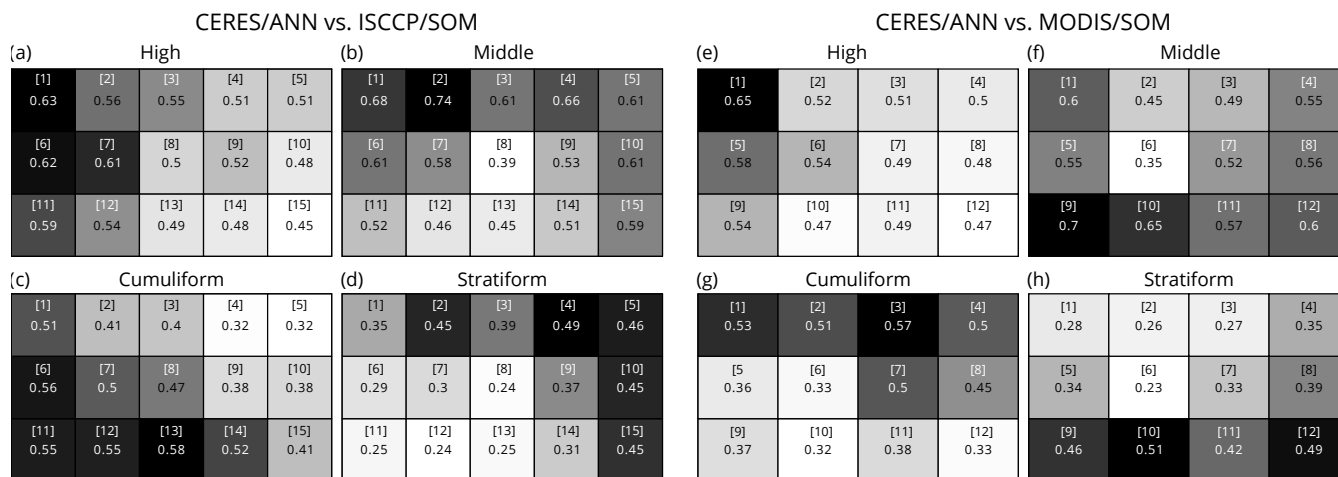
CERES/ANN vs. ISCCP/SOM

(a) High

| [1] 0.63 | [2] 0.56 | [3] 0.55 | [4] 0.51 | [5] 0.51 |
|---|---|---|---|---|
| [6] 0.62 | [7] 0.61 | [8] 0.5 | [9] 0.52 | [10] 0.48 |
| [11] 0.59 | [12] 0.54 | [13] 0.49 | [14] 0.48 | [15] 0.45 |

(b) Middle

| [1] 0.68 | [2] 0.74 | [3] 0.61 | [4] 0.66 | [5] 0.61 |
|---|---|---|---|---|
| [6] 0.61 | [7] 0.58 | [8] 0.39 | [9] 0.53 | [10] 0.61 |
| [11] 0.52 | [12] 0.46 | [13] 0.45 | [14] 0.51 | [15] 0.59 |

(c) Cumuliform

| [1] 0.51 | [2] 0.41 | [3] 0.4 | [4] 0.32 | [5] 0.32 |
|---|---|---|---|---|
| [6] 0.56 | [7] 0.5 | [8] 0.47 | [9] 0.38 | [10] 0.38 |
| [11] 0.55 | [12] 0.55 | [13] 0.58 | [14] 0.52 | [15] 0.41 |

(d) Stratiform

| [1] 0.35 | [2] 0.45 | [3] 0.39 | [4] 0.49 | [5] 0.46 |
|---|---|---|---|---|
| [6] 0.29 | [7] 0.3 | [8] 0.24 | [9] 0.37 | [10] 0.45 |
| [11] 0.25 | [12] 0.24 | [13] 0.25 | [14] 0.31 | [15] 0.45 |

CERES/ANN vs. MODIS/SOM

(e) High

| [1] 0.65 | [2] 0.52 | [3] 0.51 | [4] 0.5 |
|---|---|---|---|
| [5] 0.58 | [6] 0.54 | [7] 0.49 | [8] 0.48 |
| [9] 0.54 | [10] 0.47 | [11] 0.49 | [12] 0.47 |

(f) Middle

| [1] 0.6 | [2] 0.45 | [3] 0.49 | [4] 0.55 |
|---|---|---|---|
| [5] 0.55 | [6] 0.35 | [7] 0.52 | [8] 0.56 |
| [9] 0.7 | [10] 0.65 | [11] 0.57 | [12] 0.6 |

(g) Cumuliform

| [1] 0.53 | [2] 0.51 | [3] 0.57 | [4] 0.5 |
|---|---|---|---|
| [5 0.36 | [6] 0.33 | [7] 0.5 | [8] 0.45 |
| [9] 0.37 | [10] 0.32 | [11] 0.38 | [12] 0.33 |

(h) Stratiform

| [1] 0.28 | [2] 0.26 | [3] 0.27 | [4] 0.35 |
|---|---|---|---|
| [5] 0.34 | [6] 0.23 | [7] 0.33 | [8] 0.39 |
| [9] 0.46 | [10] 0.51 | [11] 0.42 | [12] 0.49 |